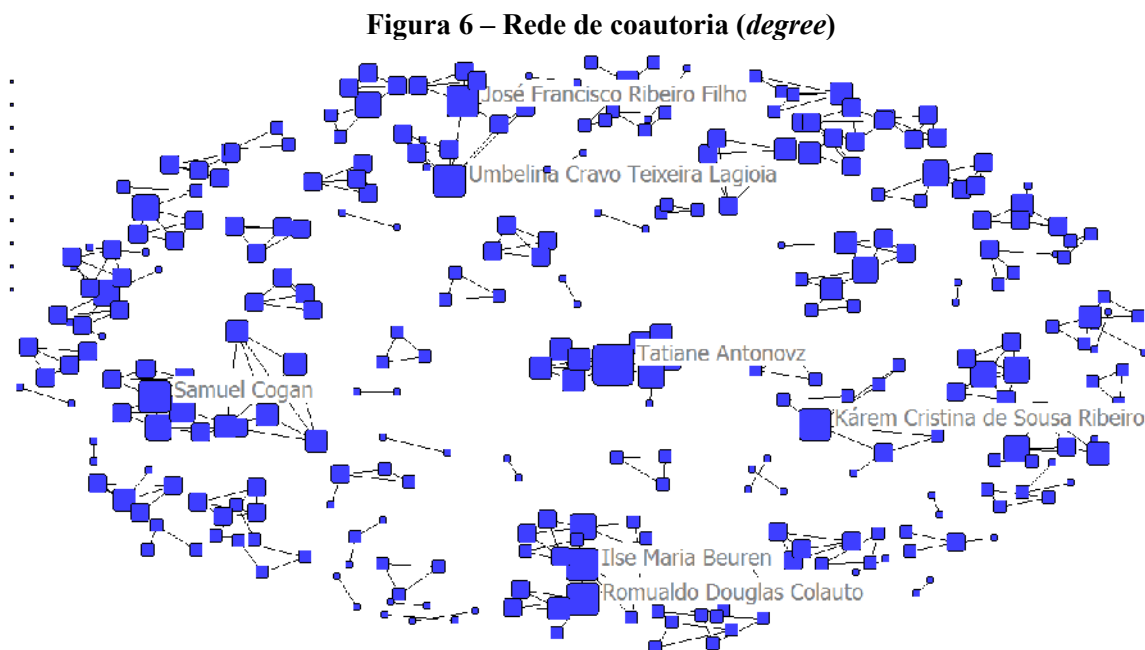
**Figura 6 – Rede de coautoria (*degree*)**

José Francisco Ribeiro Filho

Umbelina Cravo Teixeira Lagioia

Tatiane Antonovz

Samuel Cogan

Kárem Cristina de Sousa Ribeiro

Ilse Maria Beuren

Romualdo Douglas Colauto